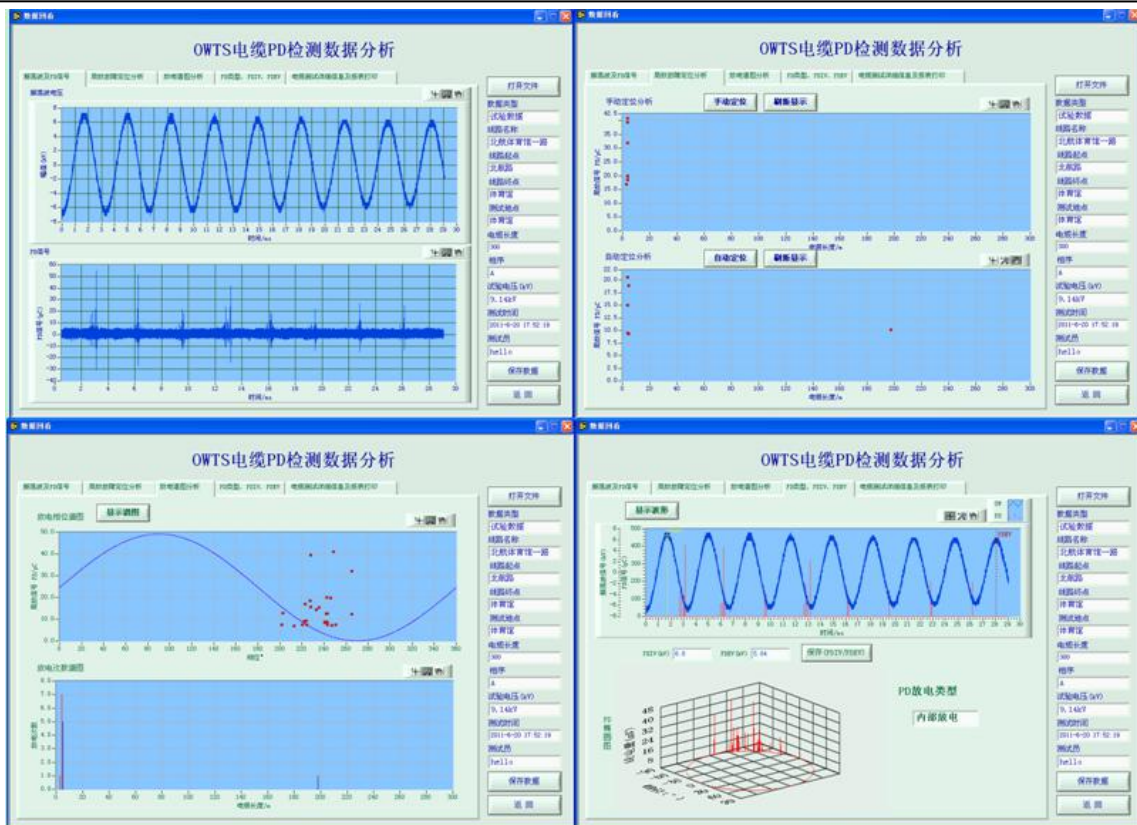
数据回看

OWTS电缆PD检测数据分析

振荡波及PD信号 | 局部放电定位分析 | 放电谱图分析 | PD类型、PDIV、PDEV | 电缆测试详细信息及报表打印

振荡波电压

时间/ms

PD信号

时间/ms

打开文件
数据类型
试验数据
线路名称
北航体育馆一路
线路起点
北航路
线路终点
体育馆
测试地点
体育馆
电缆长度
300
相序
A
试验电压(kV)
9.14kV
测试时间
2011-6-20 17:52:19
测试员
hello
保存数据
返 回

数据回看

OWTS电缆PD检测数据分析

振荡波及PD信号 | 局部放电定位分析 | 放电谱图分析 | PD类型、PDIV、PDEV | 电缆测试详细信息及报表打印

手动定位分析
手动定位
刷新显示

电缆长度/m

自动定位分析
自动定位
刷新显示

电缆长度/m

打开文件
数据类型
试验数据
线路名称
北航体育馆一路
线路起点
北航路
线路终点
体育馆
测试地点
体育馆
电缆长度
300
相序
A
试验电压(kV)
9.14kV
测试时间
2011-6-20 17:52:19
测试员
hello
保存数据
返 回

数据回看

OWTS电缆PD检测数据分析

振荡波及PD信号 | 局部放电定位分析 | 放电谱图分析 | PD类型、PDIV、PDEV | 电缆测试详细信息及报表打印

放电相位谱图
显示谱图

相位°

放电次数谱图

电缆长度/m

打开文件
数据类型
试验数据
线路名称
北航体育馆一路
线路起点
北航路
线路终点
体育馆
测试地点
体育馆
电缆长度
300
相序
A
试验电压(kV)
9.14kV
测试时间
2011-6-20 17:52:19
测试员
hello
保存数据
返 回

数据回看

OWTS电缆PD检测数据分析

振荡波及PD信号 | 局部放电定位分析 | 放电谱图分析 | PD类型、PDIV、PDEV | 电缆测试详细信息及报表打印

显示波形

时间/ms

PDIV(kV) 8.8 PDEV(kV) 5.04 保存(PDIV/PDEV)

PD放电类型
内部放电

打开文件
数据类型
试验数据
线路名称
北航体育馆一路
线路起点
北航路
线路终点
体育馆
测试地点
体育馆
电缆长度
300
相序
A
试验电压(kV)
9.14kV
测试时间
2011-6-20 17:52:19
测试员
hello
保存数据
返 回